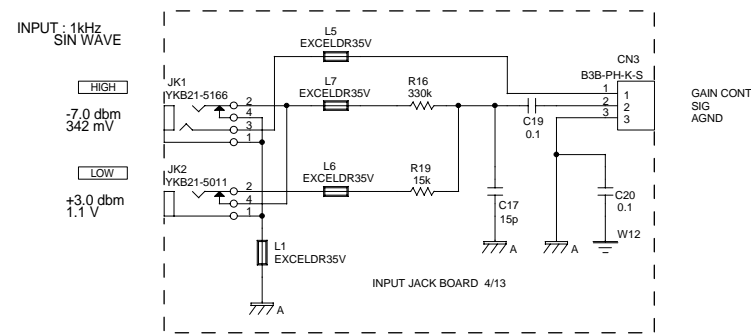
INPUT : 1kHz
SIN WAVE

HIGH

-7.0 dbm
342 mV

LOW

+3.0 dbm
1.1 V

JK1
YKB21-5166
2
4
3
1

JK2
YKB21-5011
2
4
1

L5
EXCELDR35V

L7
EXCELDR35V

R16
330k

L6
EXCELDR35V

R19
15k

L1
EXCELDR35V

A

C19
0.1

C17
15p

A

A

C20
0.1

W12

CN3
B3B-PH-K-S
1
2
3
1
2
3

GAIN CONT
SIG
AGND

INPUT JACK BOARD 4/13